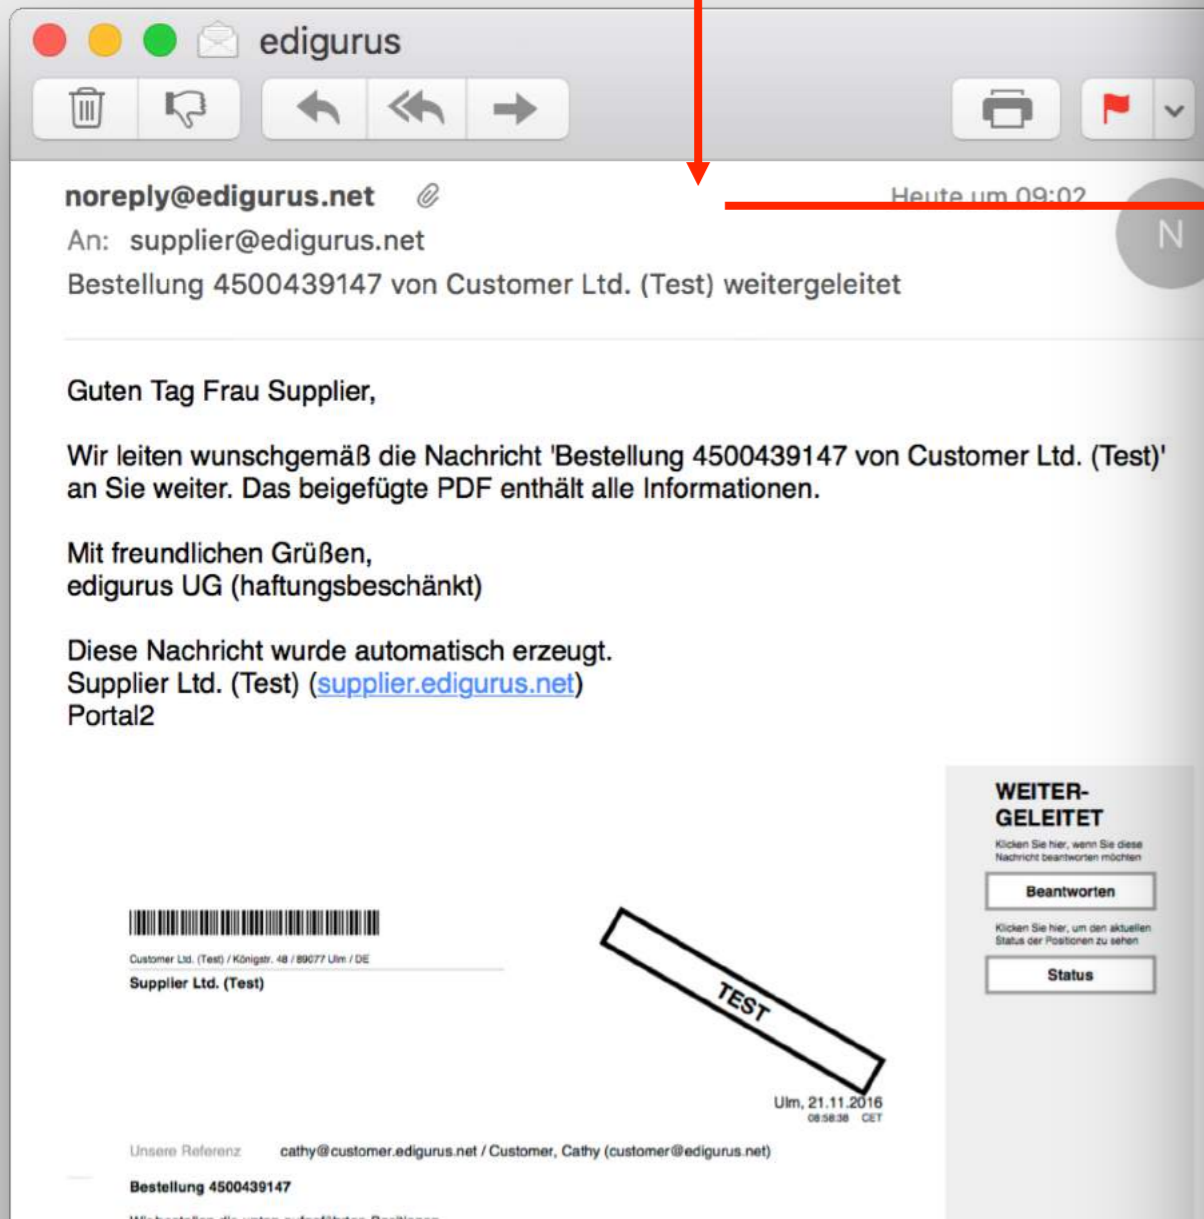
edigurus

noreply@edigurus.net

Heute um 09:02

N

An: supplier@edigurus.net

Bestellung 4500439147 von Customer Ltd. (Test) weitergeleitet

Guten Tag Frau Supplier,

Wir leiten wunschgemäß die Nachricht 'Bestellung 4500439147 von Customer Ltd. (Test)' an Sie weiter. Das beigefügte PDF enthält alle Informationen.

Mit freundlichen Grüßen,
edigurus UG (haftungsbeschänkt)

Diese Nachricht wurde automatisch erzeugt.
Supplier Ltd. (Test) (supplier.edigurus.net)
Portal2

WEITER-
GELEITET

Klicken Sie hier, wenn Sie diese Nachricht beantworten möchten

Beantworten

Klicken Sie hier, um den aktuellen Status der Positionen zu sehen

Status

Customer Ltd. (Test) / Königstr. 48 / 89077 Ulm / DE

Supplier Ltd. (Test)

TEST

Ulm, 21.11.2016
08:58:38 CET

Unsere Referenz cathy@customer.edigurus.net / Customer, Cathy (customer@edigurus.net)

Bestellung 4500439147

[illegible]